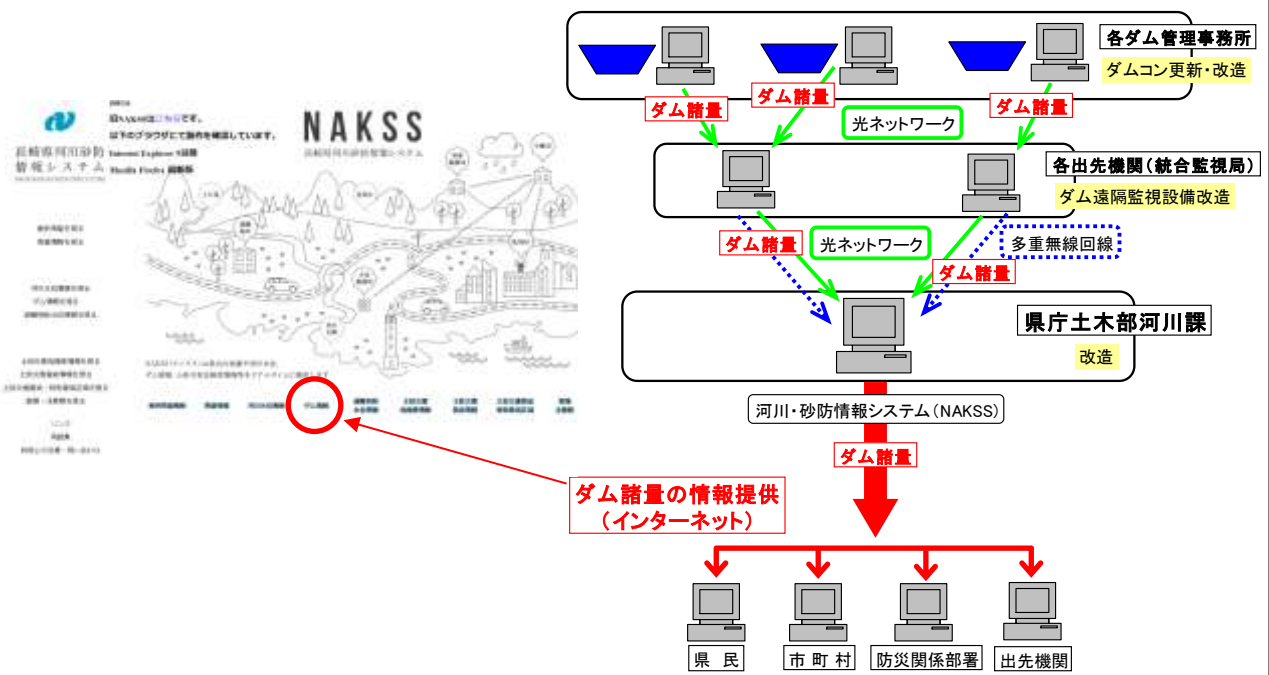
長崎県河川砂防情報システム

NAKSS

各ダム管理事務所
ダムコン更新・改造

ダム諸量
ダム諸量
ダム諸量
光ネットワーク

各出先機関（統合監視局）
ダム遠隔監視設備改造

ダム諸量
光ネットワーク
多重無線回線
ダム諸量

県庁土木部河川課
改造

河川・砂防情報システム（NAKSS）
ダム諸量

ダム諸量の情報提供
（インターネット）

県民
市町村
防災関係部署
出先機関